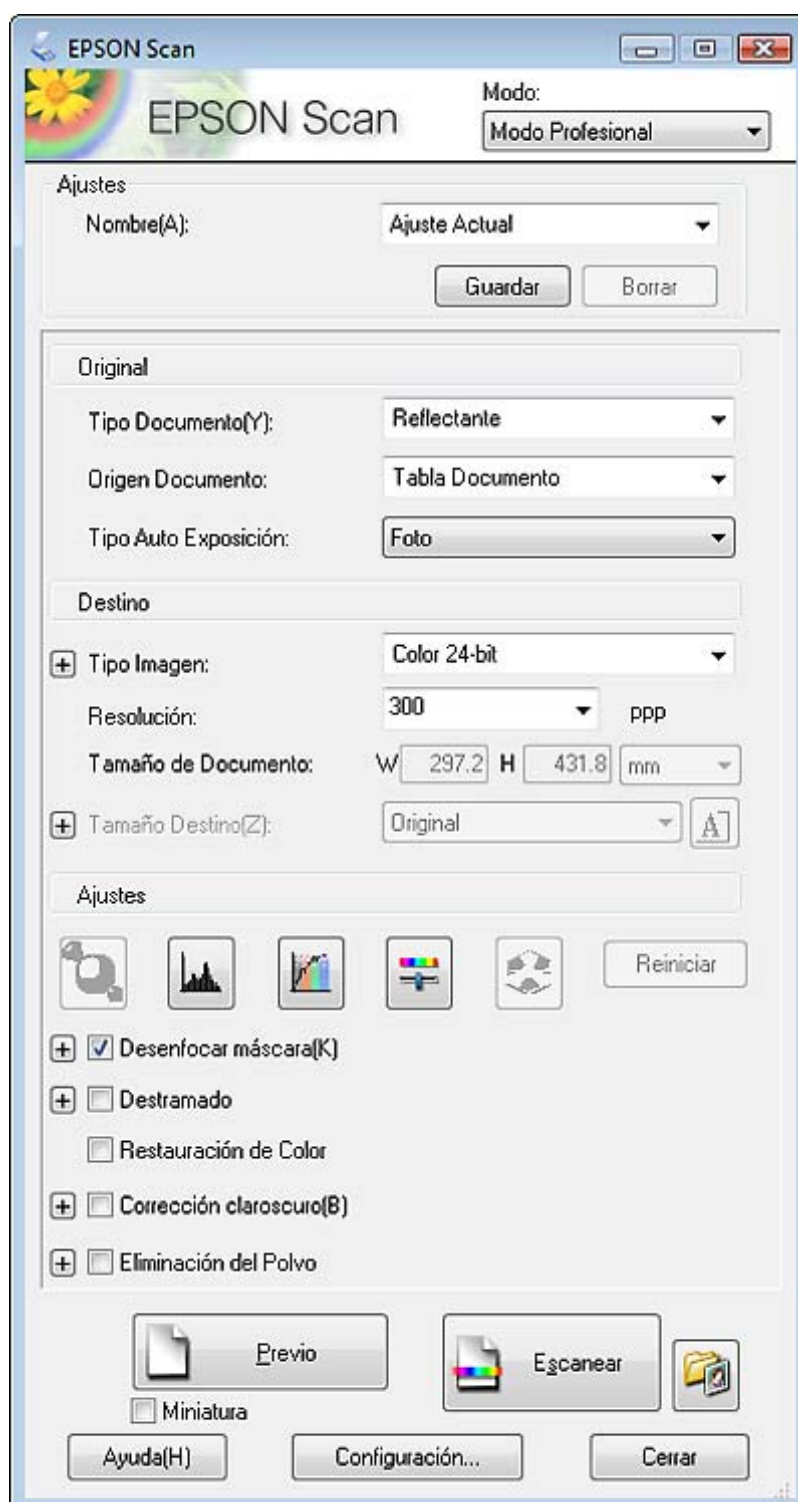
EPSON Scan

EPSON Scan

Modo:
Modo Profesional

Ajustes
Nombre(A): Ajuste Actual
Guardar Borrar

Original
Tipo Documento(Y): Reflectante
Origen Documento: Tabla Documento
Tipo Auto Exposición: Foto

Destino
Tipo Imagen: Color 24-bit
Resolución: 300 ppp
Tamaño de Documento: W 297.2 H 431.8 mm
Tamaño Destino(Z): Original

Ajustes
Reiniciar
Desenfocar máscara(K)
Destramado
Restauración de Color
Corrección claroscuro(B)
Eliminación del Polvo

Previo
Escanear
Miniatura
Ayuda(H) Configuración... Cerrar